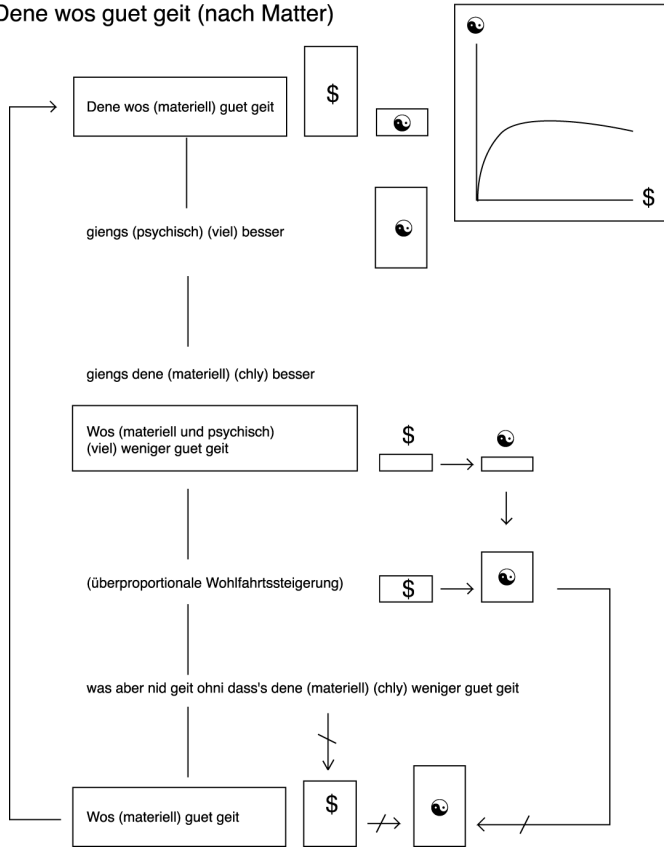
Dene wos guet geit (nach Matter)

☯

$

Dene wos (materiell) guet geit

$

☯

giengs (psychisch) (viel) besser

☯

giengs dene (materiell) (chly) besser

Wos (materiell und psychisch) (viel) weniger guet geit

$

☯

(überproportionale Wohlfahrtssteigerung)

$

☯

was aber nid geit ohni dass's dene (materiell) (chly) weniger guet geit

Wos (materiell) guet geit

$

☯